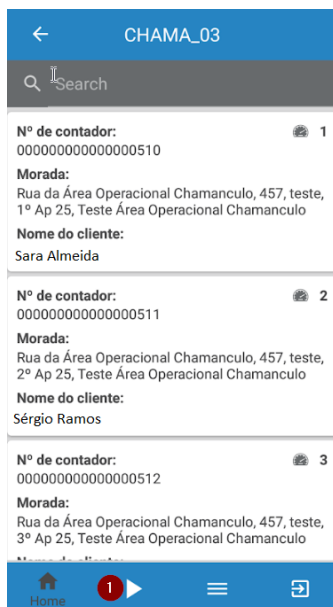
CHAMA_03

Search

Nº de contador: 1
000000000000000510
Morada:
Rua da Área Operacional Chamanculo, 457, teste, 1º Ap 25, Teste Área Operacional Chamanculo
Nome do cliente:
Sara Almeida

Nº de contador: 2
000000000000000511
Morada:
Rua da Área Operacional Chamanculo, 457, teste, 2º Ap 25, Teste Área Operacional Chamanculo
Nome do cliente:
Sérgio Ramos

Nº de contador: 3
000000000000000512
Morada:
Rua da Área Operacional Chamanculo, 457, teste, 3º Ap 25, Teste Área Operacional Chamanculo
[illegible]

Home
1